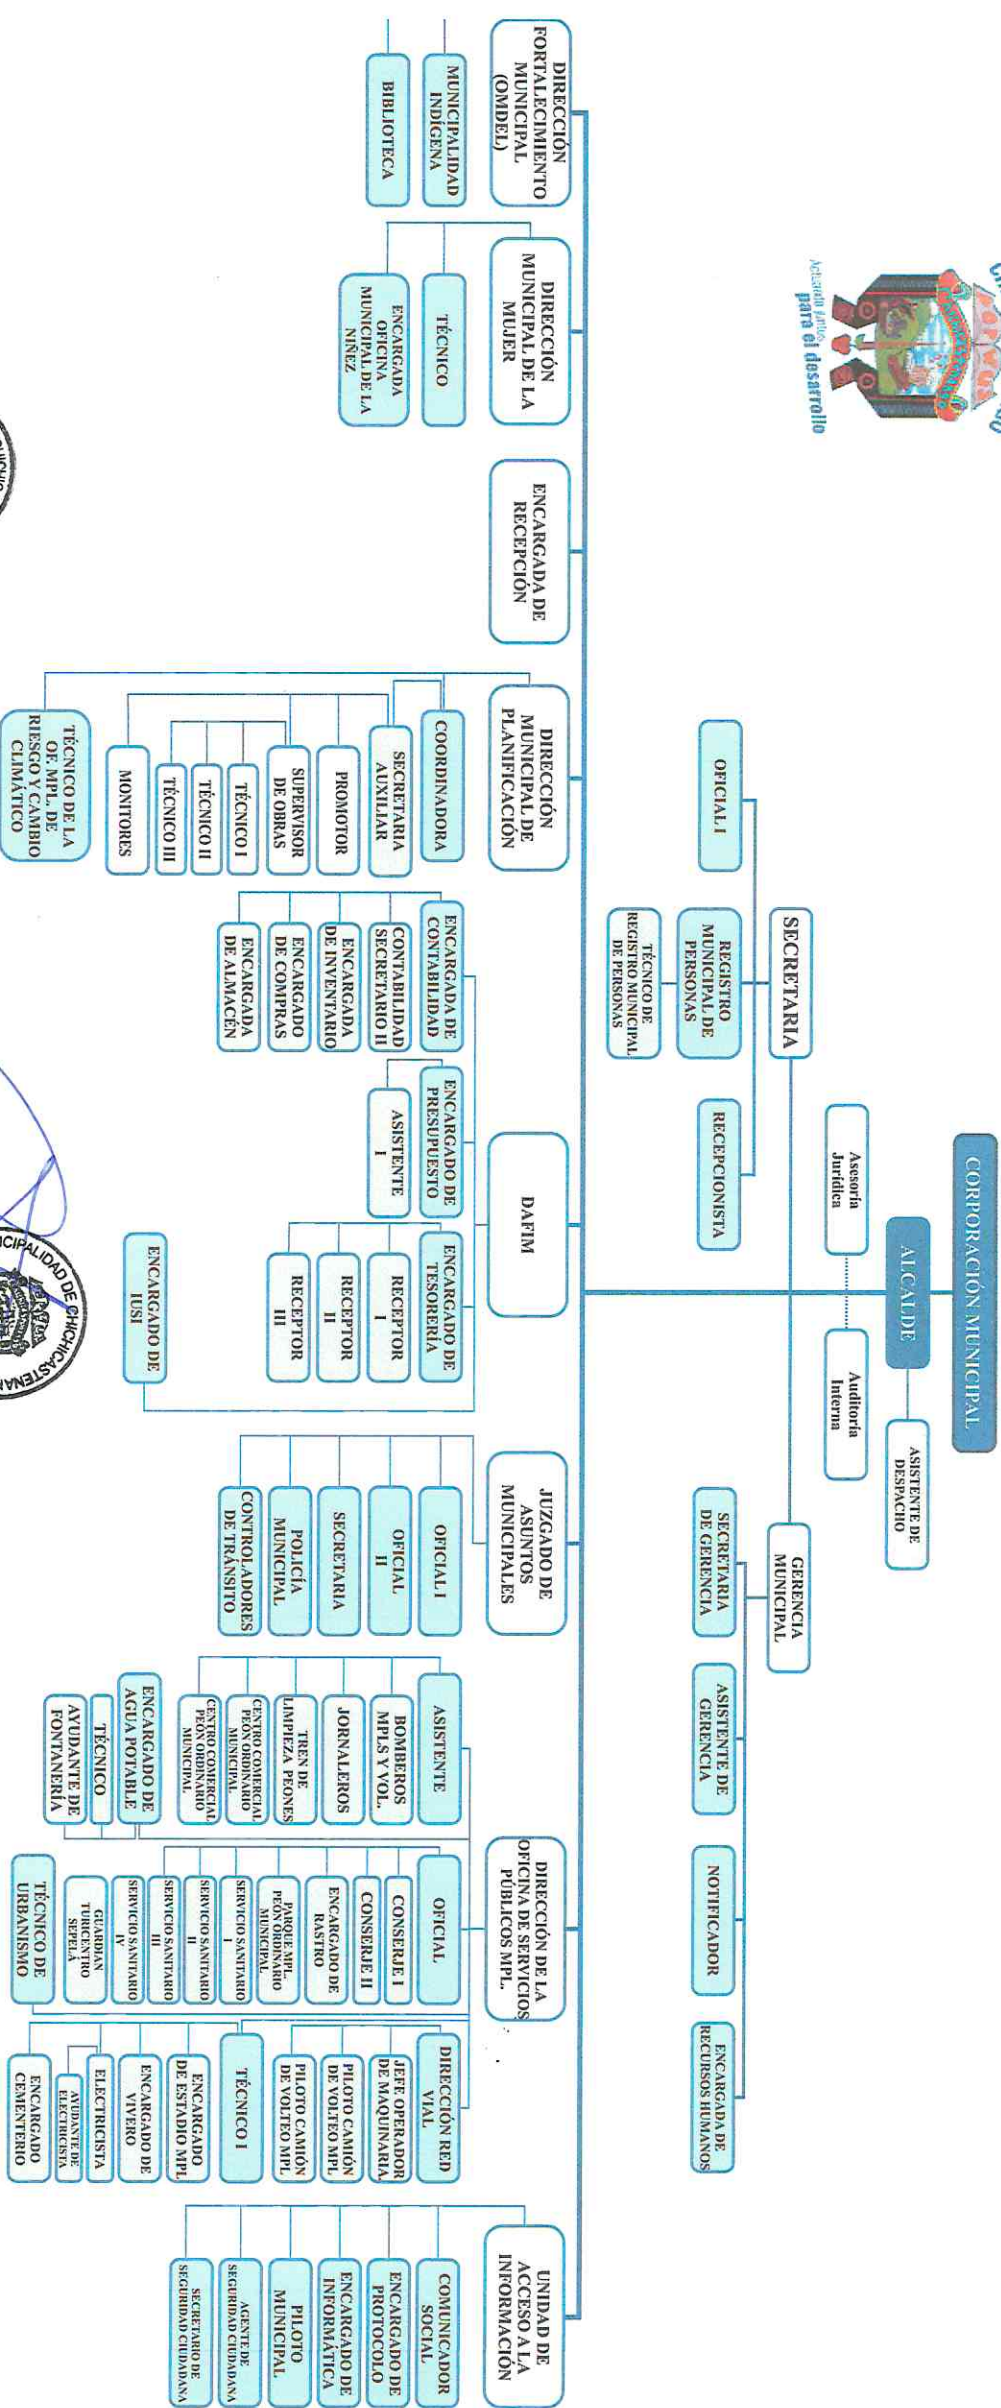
Actuando juntos para el desarrollo

CORPORACIÓN MUNICIPAL

ALCALDE

Asesoría Jurídica

Auditoría Interna

ASISTENTE DE DESPACHO

SECRETARIA

OFICIAL I

REGISTRO MUNICIPAL DE PERSONAS

TÉCNICO DE REGISTRO MUNICIPAL DE PERSONAS

RECEPCIONISTA

GERENCIA MUNICIPAL

SECRETARIA DE GERENCIA

ASISTENTE DE GERENCIA

NOTIFICADOR

ENCARGADA DE RECURSOS HUMANOS

DIRECCIÓN FORTALECIMIENTO MUNICIPAL (OMDEL)

MUNICIPALIDAD INDÍGENA

BIBLIOTECA

DIRECCIÓN MUNICIPAL DE LA MUJER

TÉCNICO

ENCARGADA OFICINA MUNICIPAL DE LA NIÑEZ

ENCARGADA DE RECEPCIÓN

DIRECCIÓN MUNICIPAL DE PLANIFICACIÓN

COORDINADORA

SECRETARIA AUXILIAR

PROMOTOR

SUPERVISOR DE OBRAS

TÉCNICO I

TÉCNICO II

TÉCNICO III

MONITORES

TÉCNICO DE LA OF. MPL. DE RIESGO Y CAMBIO CLIMÁTICO

DAFIM

ENCARGADA DE CONTABILIDAD

CONTABILIDAD SECRETARIO II

ENCARGADA DE INVENTARIO

ENCARGADO DE COMPRAS

ENCARGADA DE ALMACÉN

ENCARGADO DE PRESUPUESTO

ASISTENTE I

ENCARGADO DE TESORERÍA

RECEPTOR I

RECEPTOR II

RECEPTOR III

ENCARGADO DE IUSI

JUZGADO DE ASUNTOS MUNICIPALES

OFICIAL I

OFICIAL II

SECRETARIA

POLICÍA MUNICIPAL

CONTROLADORES DE TRÁNSITO

DIRECCIÓN DE LA OFICINA DE SERVICIOS PÚBLICOS MPL.

ASISTENTE

BOMBEROS MPLS Y VOL.

JORNALEROS

TREN DE LIMPIEZA PEONES

CENTRO COMERCIAL PEÓN ORDINARIO MUNICIPAL

CENTRO COMERCIAL PEÓN ORDINARIO MUNICIPAL

ENCARGADO DE AGUA POTABLE

TÉCNICO

AYUDANTE DE FONTANERÍA

OFICIAL

CONSERJE I

CONSERJE II

ENCARGADO DE RASTRO

PARQUE MPL. PEÓN ORDINARIO MUNICIPAL

SERVICIO SANITARIO I

SERVICIO SANITARIO II

SERVICIO SANITARIO III

SERVICIO SANITARIO IV

GUARDIÁN TURICENTRO SEPELA

TÉCNICO DE URBANISMO

DIRECCIÓN RED VIAL

JEFE OPERADOR DE MAQUINARIA

PILOTO CAMIÓN DE VOLTEO MPL

PILOTO CAMIÓN DE VOLTEO MPL

TÉCNICO I

ENCARGADO DE ESTADIO MPL

ENCARGADO DE VIVERO

ELECTRICISTA

AYUDANTE DE ELECTRICISTA

ENCARGADO CEMENTERIO

UNIDAD DE ACCESO A LA INFORMACIÓN

COMUNICADOR SOCIAL

ENCARGADO DE PROTOCOLO

ENCARGADO DE INFORMÁTICA

PILOTO MUNICIPAL

AGENTE DE SEGURIDAD CIUDADANA

SECRETARIO DE SEGURIDAD CIUDADANA

MUNICIPALIDAD DE CHICHICASTENANGO